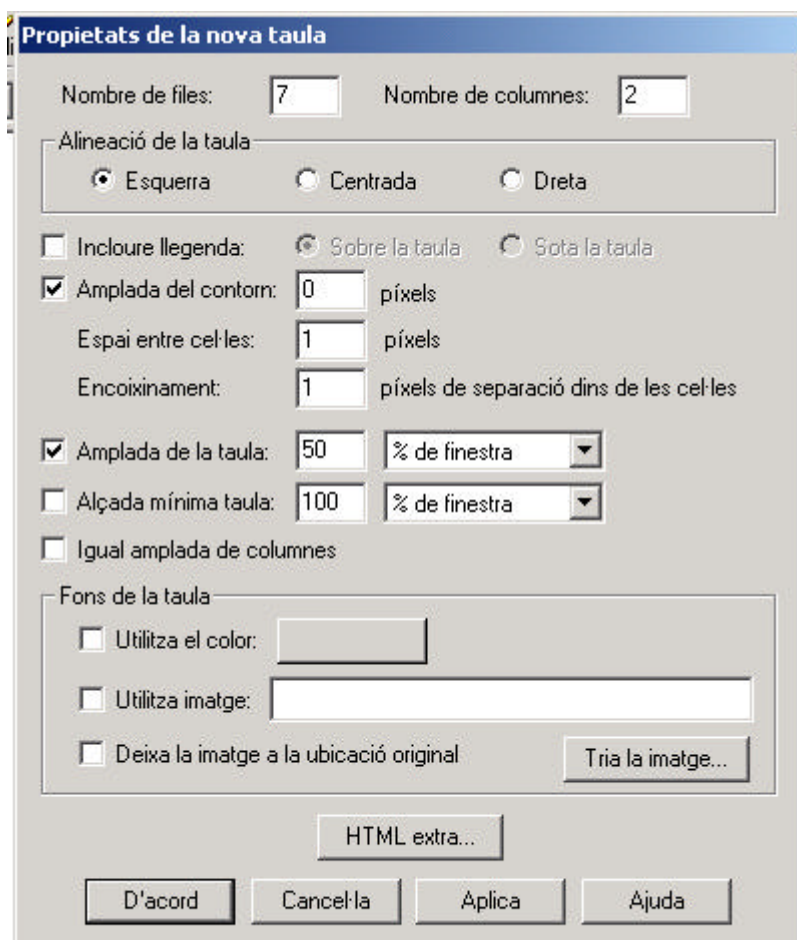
Propietats de la nova taula

Nombre de files: 7 Nombre de columnes: 2

Alineació de la taula
Esquerra Centrada Dreta

Incloure llegenda: Sobre la taula Sota la taula
Amplada del contorn: 0 píxels
Espai entre cel·les: 1 píxels
Encoixinament: 1 píxels de separació dins de les cel·les

Amplada de la taula: 50 % de finestra
Alçada mínima taula: 100 % de finestra
Igual amplada de columnes

Fons de la taula
Utilitza el color:
Utilitza imatge:
Deixa la imatge a la ubicació original
Tria la imatge...

HTML extra...

D'acord Cancel·la Aplica Ajuda